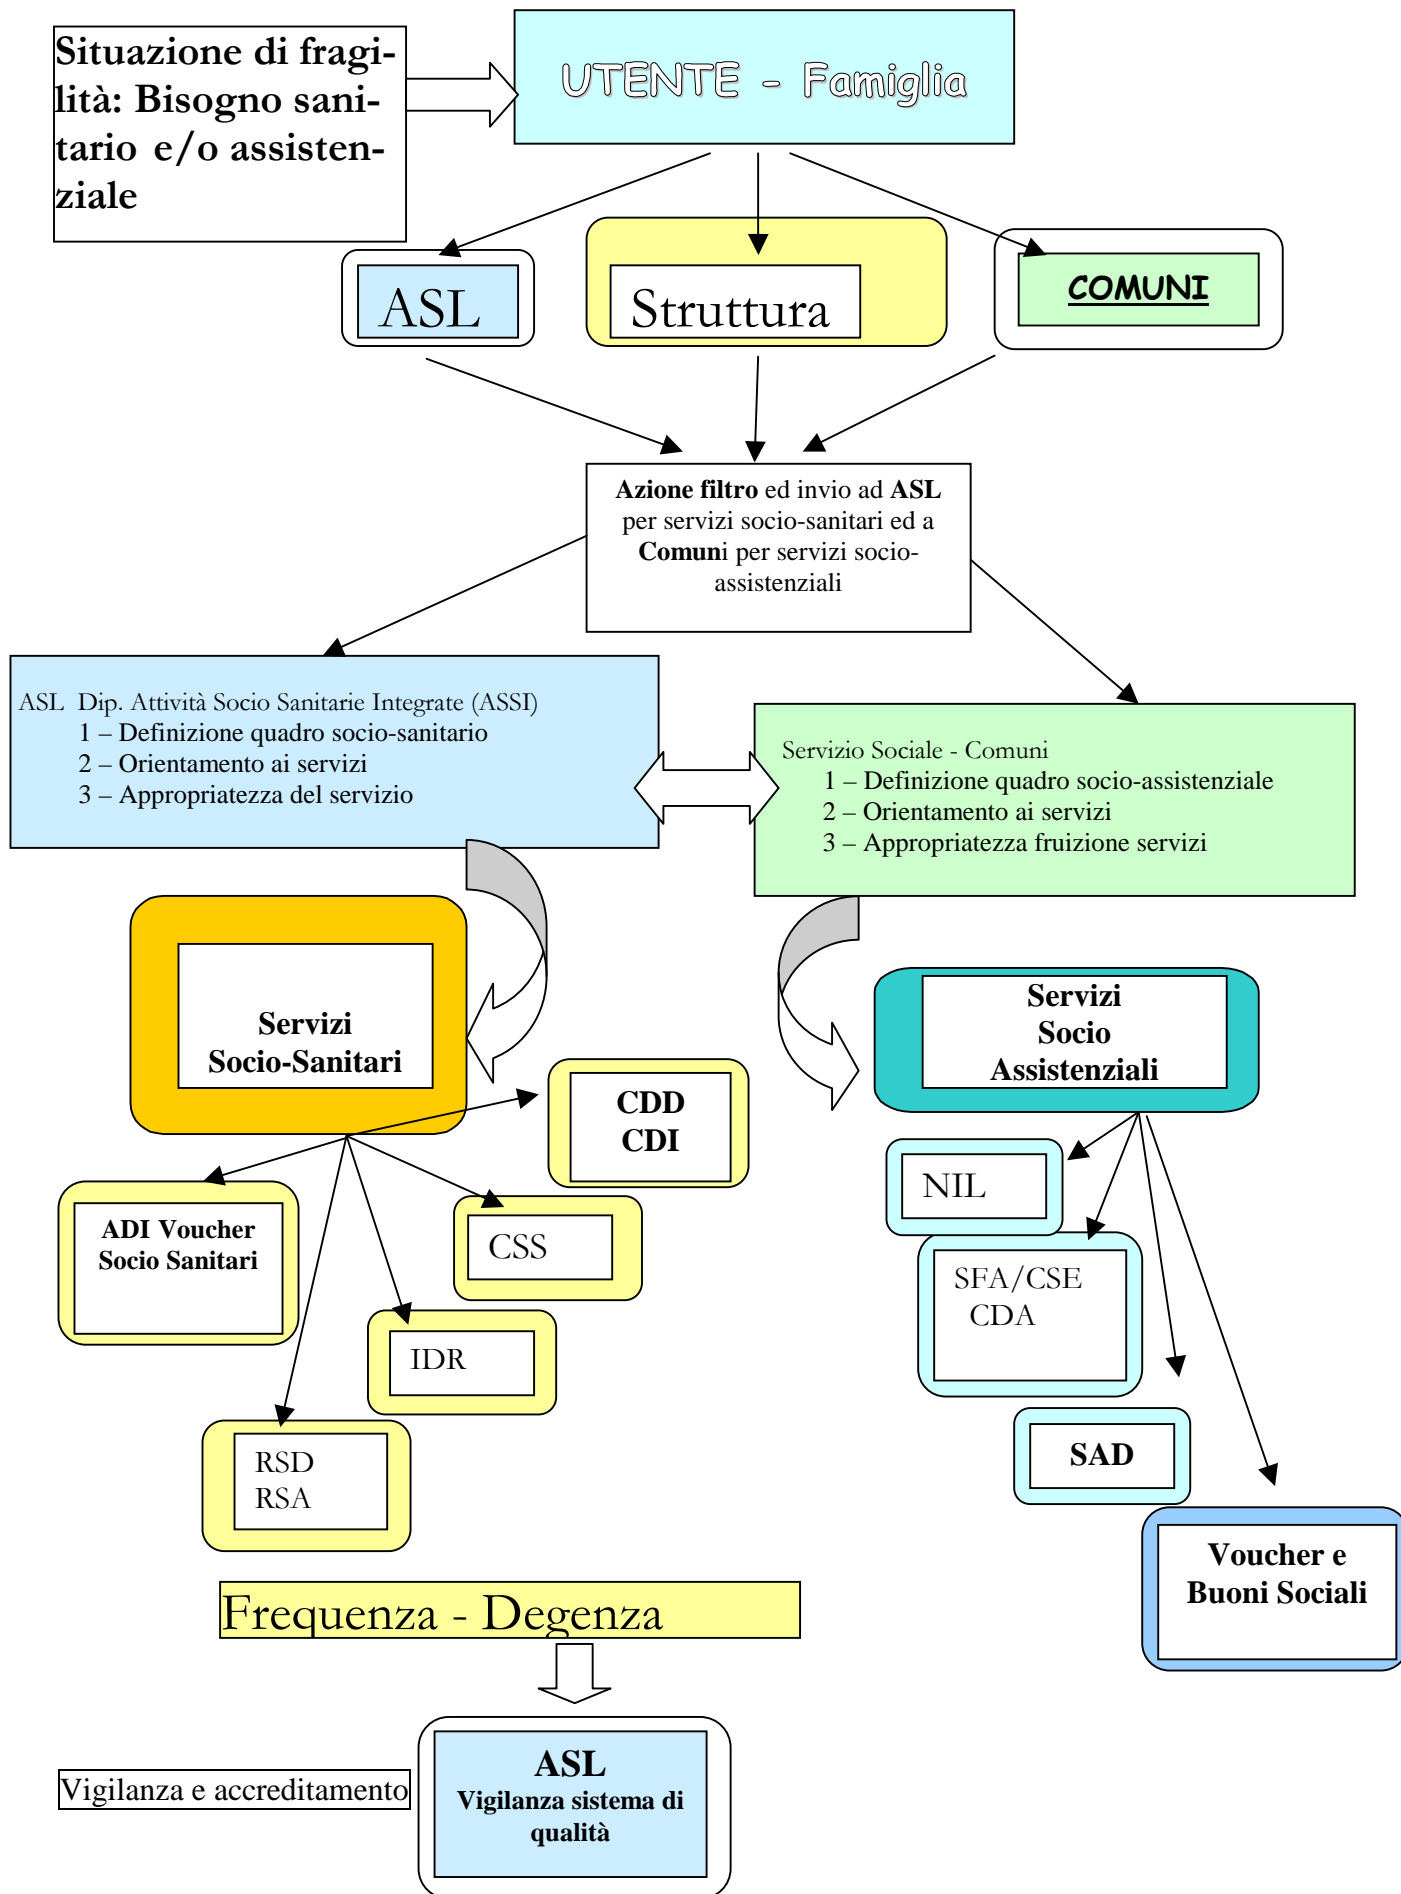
Situazione di fragilità: Bisogno sanitario e/o assistenziale

UTENTE - Famiglia

ASL

Struttura

COMUNI

**Azione filtro** ed invio ad **ASL** per servizi socio-sanitari ed a **Comun**i per servizi socio-assistenziali

ASL Dip. Attività Socio Sanitarie Integrate (ASSI)
1 – Definizione quadro socio-sanitario
2 – Orientamento ai servizi
3 – Appropriatezza del servizio

Servizio Sociale - Comuni
1 – Definizione quadro socio-assistenziale
2 – Orientamento ai servizi
3 – Appropriatezza fruizione servizi

Servizi Socio-Sanitari

CDD
CDI

ADI Voucher Socio Sanitari

CSS

IDR

RSD
RSA

Servizi Socio Assistenziali

NIL

SFA/CSE
CDA

SAD

Voucher e Buoni Sociali

Frequenza - Degenza

Vigilanza e accreditamento

ASL
Vigilanza sistema di qualità